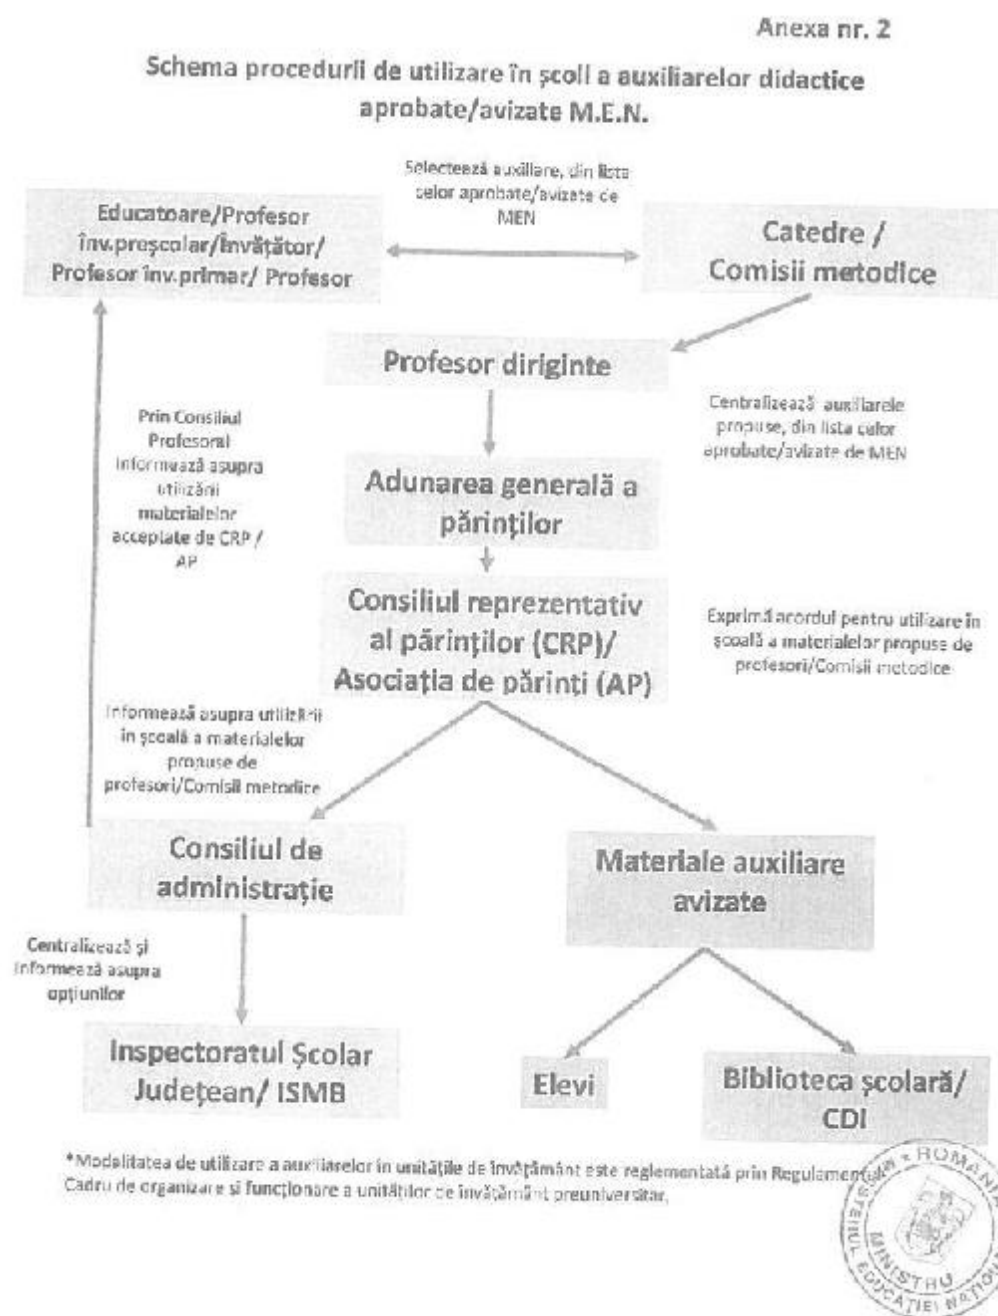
Anexa nr. 2

Schema procedurii de utilizare în școli a auxiliarelor didactice aprobate/avizate M.E.N.

Selectează auxiliare, din lista celor aprobate/avizate de MEN

Educatoare/Profesor înv.preșcolar/Învățător/ Profesor înv.primar/ Profesor

Catedre / Comisii metodice

Profesor diriginte

Prin Consiliul Profesoral informează asupra utilizării materialelor acceptate de CRP / AP

Centralizează auxiliarele propuse, din lista celor aprobate/avizate de MEN

Adunarea generală a părinților

Consiliul reprezentativ al părinților (CRP)/ Asociația de părinți (AP)

Exprimă acordul pentru utilizare în școală a materialelor propuse de profesori/Comisii metodice

Informează asupra utilizării în școală a materialelor propuse de profesori/Comisii metodice

Consiliul de administrație

Materiale auxiliare avizate

Centralizează și informează asupra opțiunilor

Inspectoratul Școlar Județean/ ISMB

Elevi

Biblioteca școlară/ CDI

*Modalitatea de utilizare a auxiliarelor în unitățile de învățământ este reglementată prin Regulamentul Cadru de organizare și funcționare a unităților de învățământ preuniversitar.

ROMÂNIA MINISTERUL EDUCAȚIEI NAȚIONALE